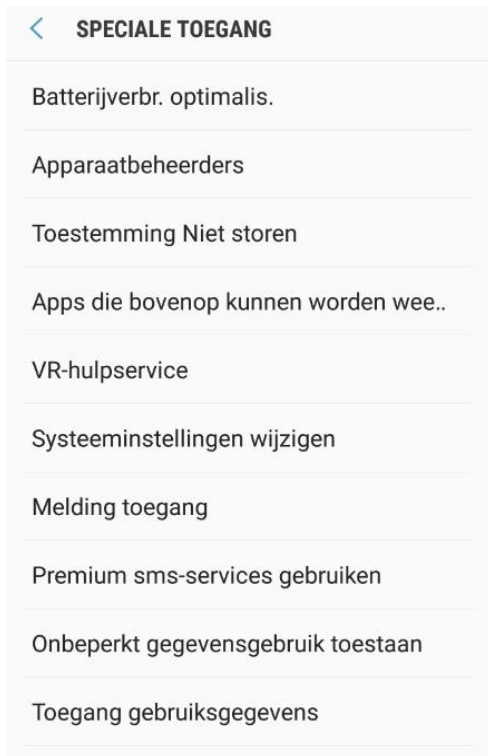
<

SPECIALE TOEGANG

Batterijverbr. optimalis.

Apparaatbeheerders

Toestemming Niet storen

Apps die bovenop kunnen worden wee..

VR-hulpservice

Systeeminstellingen wijzigen

Melding toegang

Premium sms-services gebruiken

Onbeperkt gegevensgebruik toestaan

Toegang gebruiksgegevens